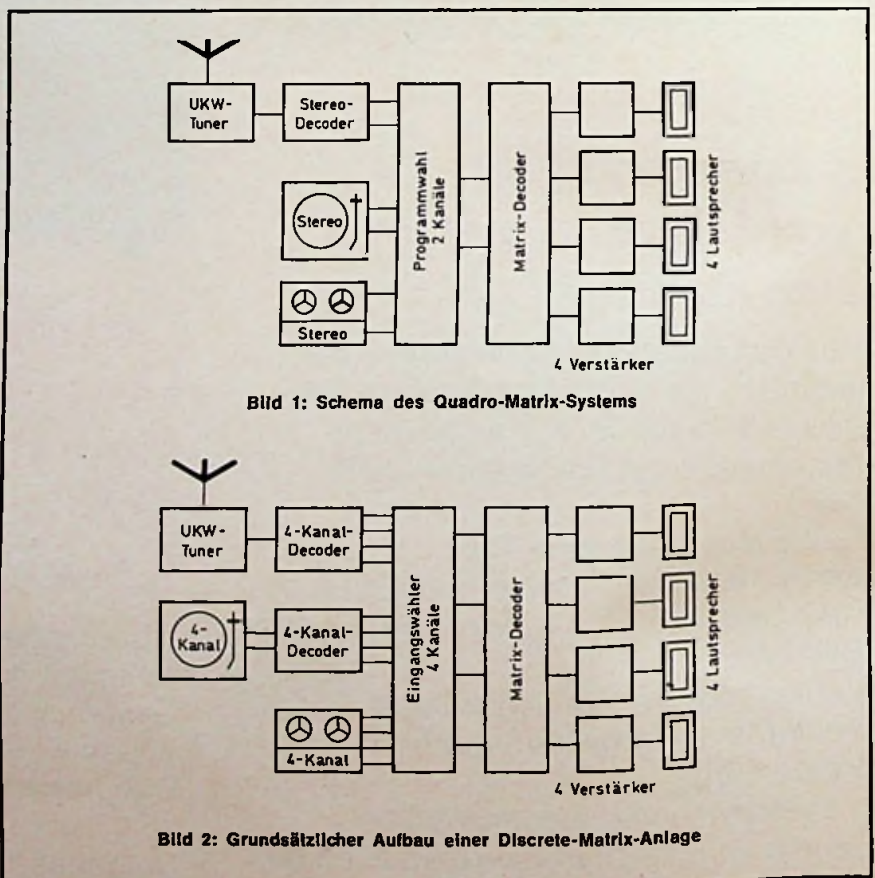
UKW-Tuner

Stereo-Decoder

Stereo

Stereo

Programmwahl 2 Kanäle

Matrix-Decoder

4 Lautsprecher

4 Verstärker

Bild 1: Schema des Quadro-Matrix-Systems

UKW-Tuner

4-Kanal-Decoder

4-Kanal

4-Kanal-Decoder

4-Kanal

Eingangswähler 4 Kanäle

Matrix-Decoder

4 Lautsprecher

4 Verstärker

Bild 2: Grundsätzlicher Aufbau einer Discrete-Matrix-Anlage